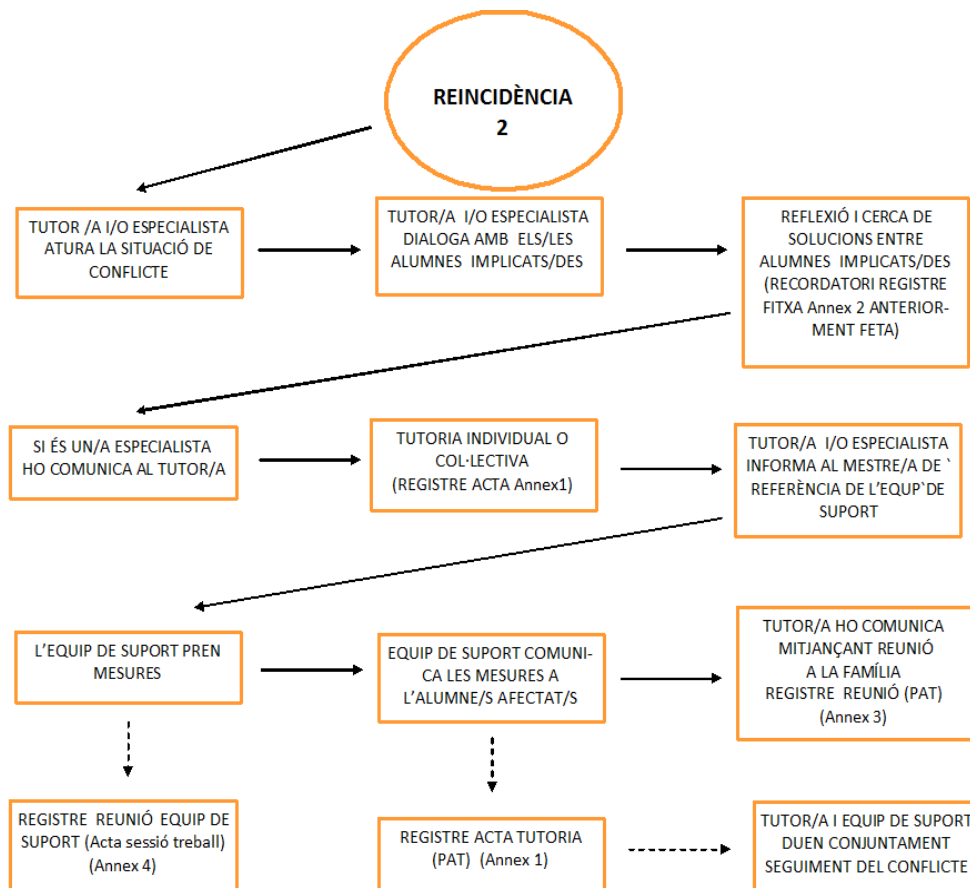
REINCIDÈNCIA
2

TUTOR /A I/O ESPECIALISTA ATURA LA SITUACIÓ DE CONFLICTE

TUTOR/A I/O ESPECIALISTA DIALOGA AMB ELS/LES ALUMNES IMPLICATS/DES

REFLEXIÓ I CERCA DE SOLUCIONS ENTRE ALUMNES IMPLICATS/DES (RECORDATORI REGISTRE FITXA Annex 2 ANTERIORMENT FETA)

SI ÉS UN/A ESPECIALISTA HO COMUNICA AL TUTOR/A

TUTORIA INDIVIDUAL O COL·LECTIVA (REGISTRE ACTA Annex1)

TUTOR/A I/O ESPECIALISTA INFORMA AL MESTRE/A DE ` REFERÈNCIA DE L'EQUP`DE SUPORT

L'EQUIP DE SUPORT PREN MESURES

EQUIP DE SUPORT COMUNICA LES MESURES A L'ALUMNE/S AFECTAT/S

TUTOR/A HO COMUNICA MITJANÇANT REUNIÓ A LA FAMÍLIA REGISTRE REUNIÓ (PAT) (Annex 3)

REGISTRE REUNIÓ EQUIP DE SUPORT (Acta sessió treball) (Annex 4)

REGISTRE ACTA TUTORIA (PAT) (Annex 1)

TUTOR/A I EQUIP DE SUPORT DUEN CONJUNTAMENT SEGUIMENT DEL CONFLICTE